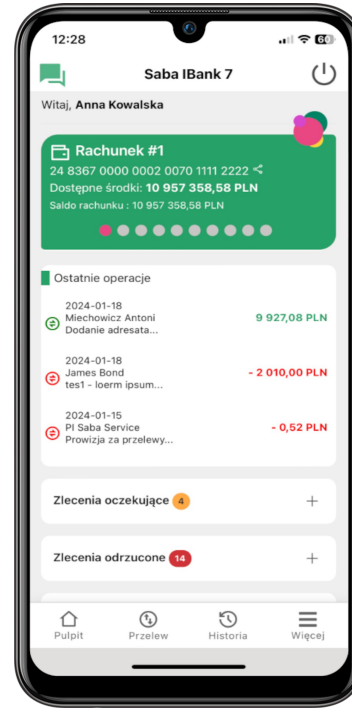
12:28

60

Saba IBank 7

Witaj, **Anna Kowalska**

Rachunek #1

24 8367 0000 0002 0070 1111 2222

Dostępne środki: **10 957 358,58 PLN**

Saldo rachunku : 10 957 358,58 PLN

Ostatnie operacje

2024-01-18
Miechowicz Antoni
Dodanie adresata...
9 927,08 PLN

2024-01-18
James Bond
tes1 - loerm ipsum...
- 2 010,00 PLN

2024-01-15
PI Saba Service
Prowizja za przelewy...
- 0,52 PLN

Zlecenia oczekujące 4 +

Zlecenia odrzucone 14 +

Pulpit Przelew Historia Więcej